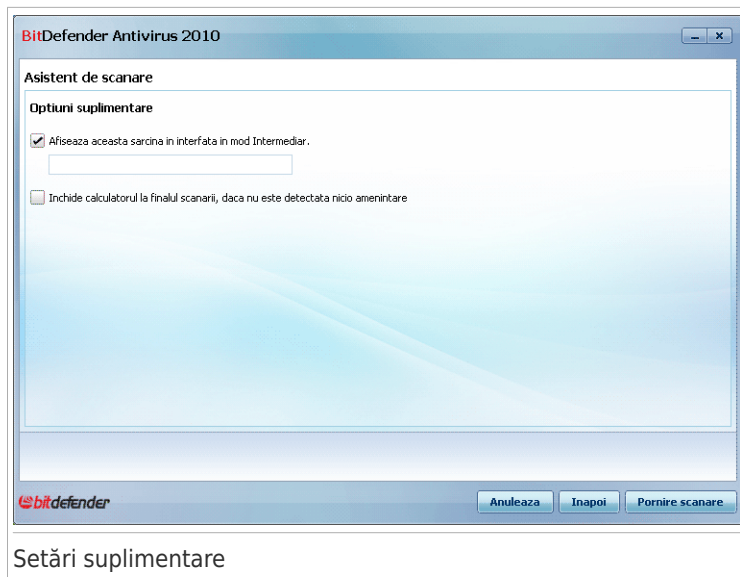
BitDefender Antivirus 2010

Asistent de scanare

Optiuni suplimentare

Afiseaza aceasta sarcina in interfata in mod Intermediar.

Inchide calculatorul la finalul scanarii, daca nu este detectata nicio amenintare

bitdefender

Anuleaza

Inapoi

Pornire scanare

Setări suplimentare